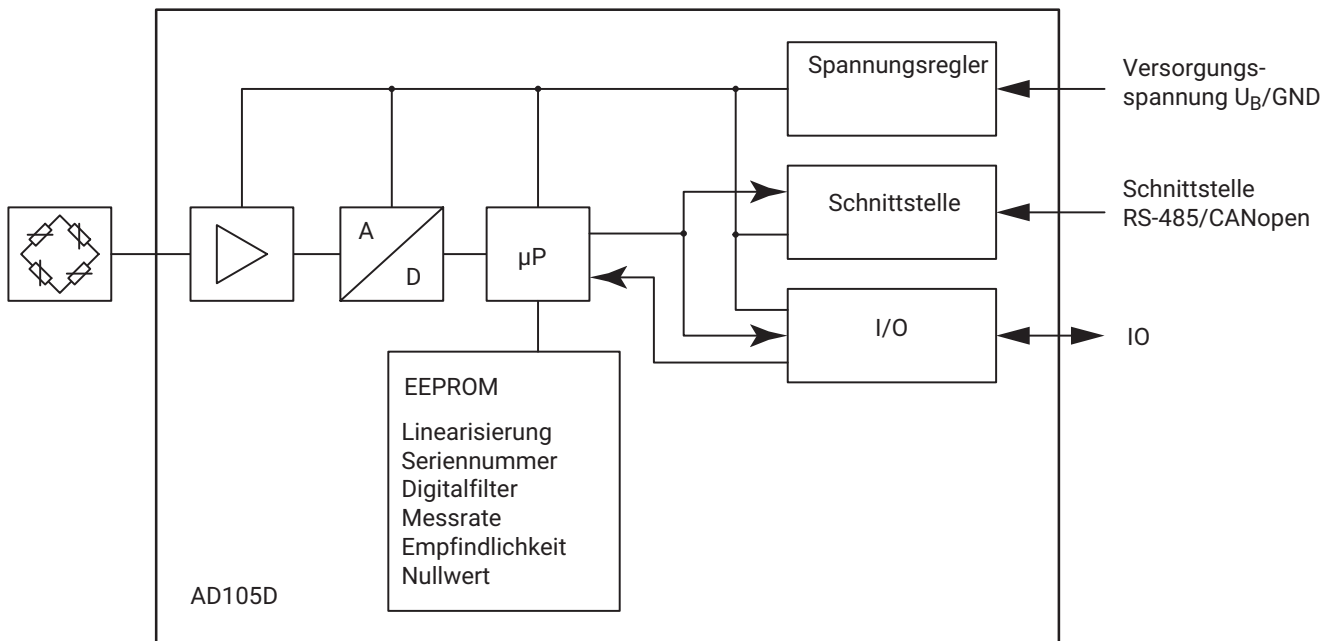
Spannungsregler

Versorgungsspannung $U_B$/GND

Schnittstelle

Schnittstelle RS-485/CANopen

A

D

μP

I/O

IO

EEPROM

Linearisierung
Seriennummer
Digitalfilter
Messrate
Empfindlichkeit
Nullwert

AD105D